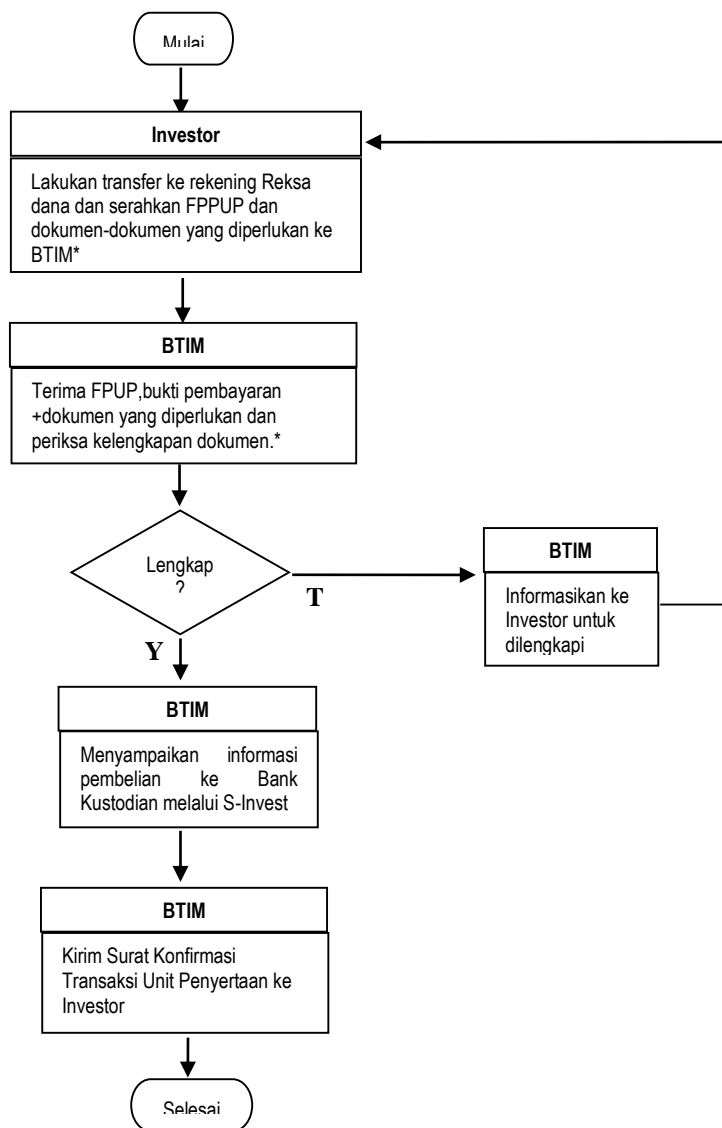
Mulai

Investor

Lakukan transfer ke rekening Reksa dana dan serahkan FPPUP dan dokumen-dokumen yang diperlukan ke BTIM*

BTIM

Terima FPUP,bukti pembayaran +dokumen yang diperlukan dan periksa kelengkapan dokumen.*

Lengkap ?

T

BTIM

Informasikan ke Investor untuk dilengkapi

Y

BTIM

Menyampaikan informasi pembelian ke Bank Kustodian melalui S-Invest

BTIM

Kirim Surat Konfirmasi Transaksi Unit Penyertaan ke Investor

Selesai